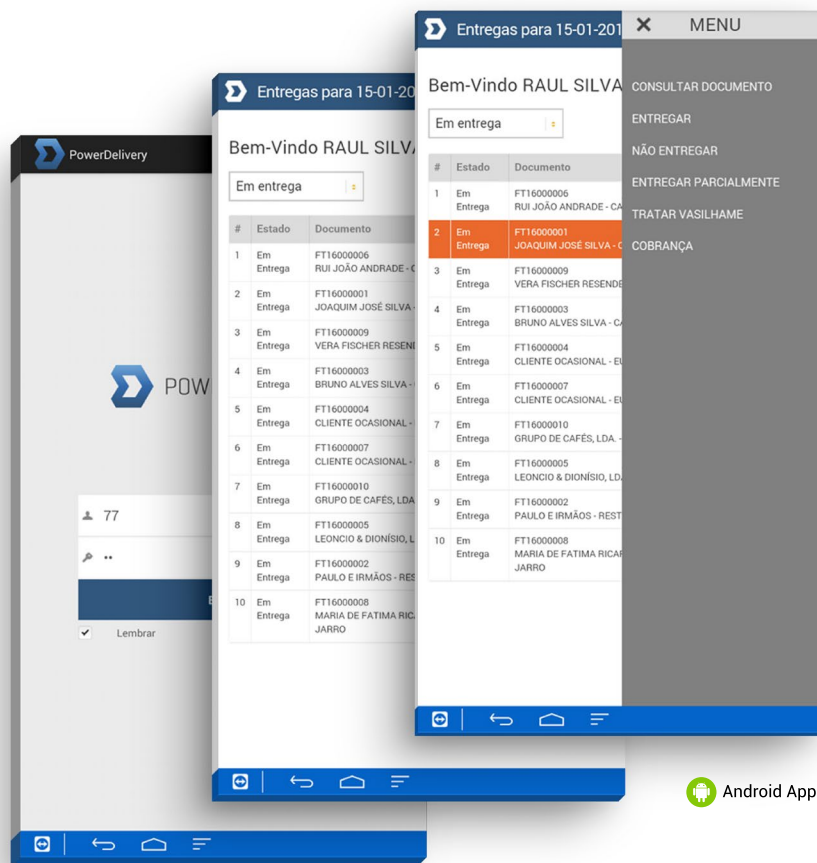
PowerDelivery

POW

77

••

Lembrar

Entregas para 15-01-20

Bem-Vindo RAUL SILV

Em entrega

| # | Estado | Documento |
|---|---|---|
| 1 | Em Entrega | FT16000006 RUI JOÃO ANDRADE - C |
| 2 | Em Entrega | FT16000001 JOAQUIM JOSÉ SILVA - |
| 3 | Em Entrega | FT16000009 VERA FISCHER RESEND |
| 4 | Em Entrega | FT16000003 BRUNO ALVES SILVA - |
| 5 | Em Entrega | FT16000004 CLIENTE OCASIONAL - |
| 6 | Em Entrega | FT16000007 CLIENTE OCASIONAL - |
| 7 | Em Entrega | FT16000010 GRUPO DE CAFÉS, LDA |
| 8 | Em Entrega | FT16000005 LEONCIO & DIONÍSIO, L |
| 9 | Em Entrega | FT16000002 PAULO E IRMÃOS - RES |
| 10 | Em Entrega | FT16000008 MARIA DE FATIMA RIC JARRO |

Entregas para 15-01-201

Bem-Vindo RAUL SILVA

Em entrega

| # | Estado | Documento |
|---|---|---|
| 1 | Em Entrega | FT16000006 RUI JOÃO ANDRADE - CA |
| 2 | Em Entrega | FT16000001 JOAQUIM JOSÉ SILVA - C |
| 3 | Em Entrega | FT16000009 VERA FISCHER RESENDE |
| 4 | Em Entrega | FT16000003 BRUNO ALVES SILVA - CA |
| 5 | Em Entrega | FT16000004 CLIENTE OCASIONAL - EU |
| 6 | Em Entrega | FT16000007 CLIENTE OCASIONAL - EU |
| 7 | Em Entrega | FT16000010 GRUPO DE CAFÉS, LDA. - |
| 8 | Em Entrega | FT16000005 LEONCIO & DIONÍSIO, LDA |
| 9 | Em Entrega | FT16000002 PAULO E IRMÃOS - REST |
| 10 | Em Entrega | FT16000008 MARIA DE FATIMA RICAR JARRO |

MENU

CONSULTAR DOCUMENTO
ENTREGAR
NÃO ENTREGAR
ENTREGAR PARCIALMENTE
TRATAR VASILHAME
COBRANÇA

Android App